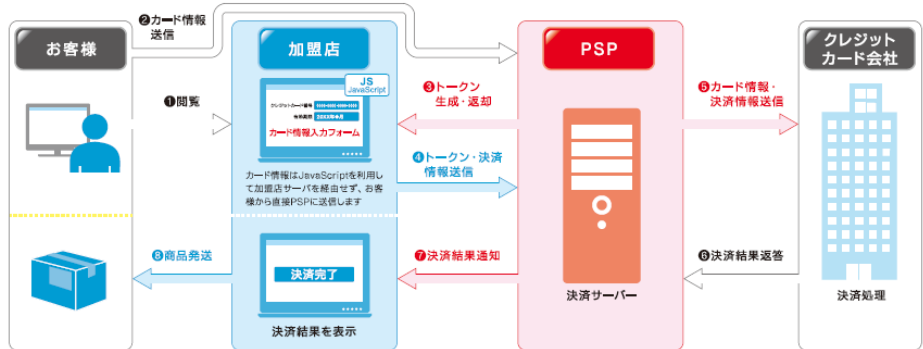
お客様

❷カード情報送信

加盟店

PSP

クレジットカード会社

❶閲覧

JS JavaScript

クレジットカード番号 ****-****-****-****

有効期限 20XX年X月

カード情報入力フォーム

❸トークン生成・返却

❺カード情報・決済情報送信

❹トークン・決済情報送信

カード情報はJavaScriptを利用して加盟店サーバを経由せず、お客様から直接PSPに送信します

❽商品発送

決済完了

❼決済結果通知

❻決済結果返答

決済サーバー

決済処理

決済結果を表示